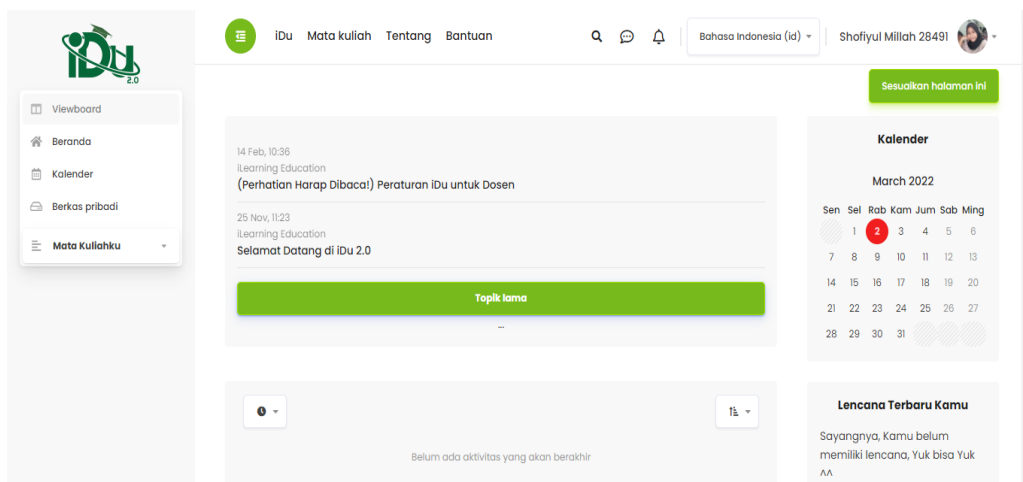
iDu 2.0

Viewboard
Beranda
Kalender
Berkas pribadi
Mata Kuliahku

iDu Mata kuliah Tentang Bantuan

Bahasa Indonesia (id)
Shofiyul Millah 28491

Sesuaikan halaman ini

14 Feb, 10:36
iLearning Education
(Perhatian Harap Dibaca!) Peraturan iDu untuk Dosen

25 Nov, 11:23
iLearning Education
Selamat Datang di iDu 2.0

Topik lama
...

Kalender

March 2022

| Sen | Sel | Rab | Kam | Jum | Sab | Ming |
|---|---|---|---|---|---|---|
| | 1 | 2 | 3 | 4 | 5 | 6 |
| 7 | 8 | 9 | 10 | 11 | 12 | 13 |
| 14 | 15 | 16 | 17 | 18 | 19 | 20 |
| 21 | 22 | 23 | 24 | 25 | 26 | 27 |
| 28 | 29 | 30 | 31 | | | |

Belum ada aktivitas yang akan berakhir

Lencana Terbaru Kamu

Sayangnya, Kamu belum memiliki lencana, Yuk bisa Yuk ^^